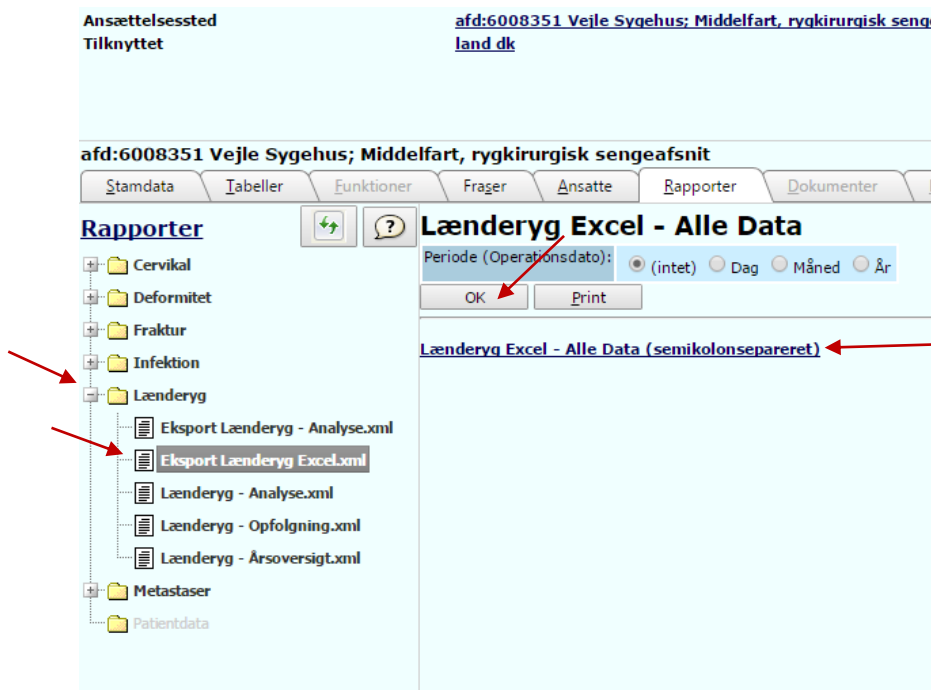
Ansættelsessted afd:6008351 Vejle Sygehus; Middelfart, rygkirurgisk seng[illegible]
Tilknyttet land dk

afd:6008351 Vejle Sygehus; Middelfart, rygkirurgisk sengeafsnit

Stamdata | Tabeller | Funktioner | Fraser | Ansatte | Rapporter | Dokumenter

Rapporter

Cervikal
Deformitet
Fraktur
Infektion
Lænderyg
Eksport Lænderyg - Analyse.xml
Eksport Lænderyg Excel.xml
Lænderyg - Analyse.xml
Lænderyg - Opfolgning.xml
Lænderyg - Årsoversigt.xml
Metastaser
Patientdata

Lænderyg Excel - Alle Data

Periode (Operationsdato): (intet) Dag Måned År

OK Print

Lænderyg Excel - Alle Data (semikolonsepareret)